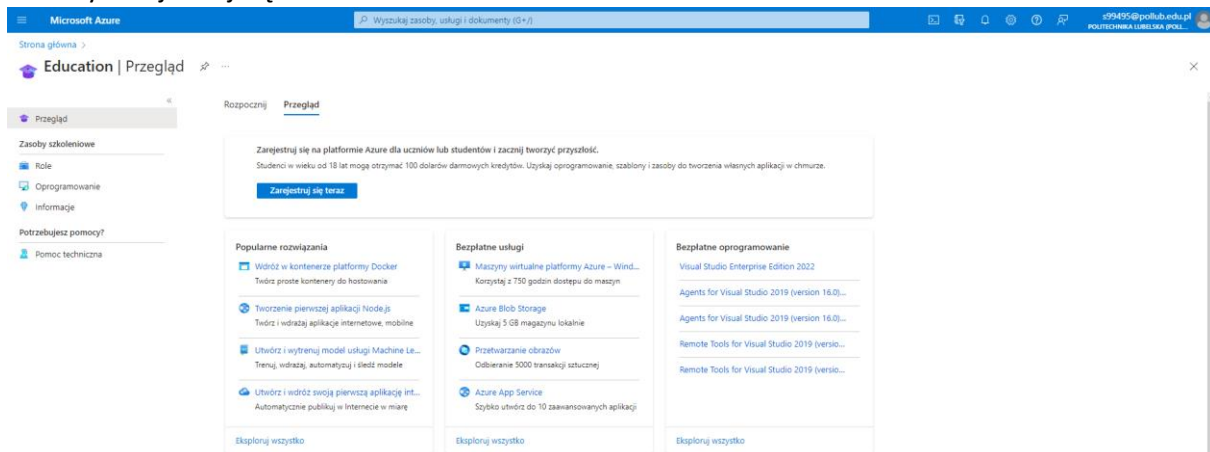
Microsoft Azure

Wyszukaj zasoby, usługi i dokumenty (G+/)

s99495@pollub.edu.pl
POLITECHNIKA LUBELSKA (POLL...

Strona główna >

Education | Przegląd

Przegląd

Zasoby szkoleniowe

Role

Oprogramowanie

Informacje

Potrzebujesz pomocy?

Pomoc techniczna

Rozpocznij

Przegląd

Zarejestruj się na platformie Azure dla uczniów lub studentów i zacznij tworzyć przyszłość.

Studenci w wieku od 18 lat mogą otrzymać 100 dolarów darmowych kredytów. Uzyskaj oprogramowanie, szablony i zasoby do tworzenia własnych aplikacji w chmurze.

Zarejestruj się teraz

Popularne rozwiązania

Wdróż w kontenerze platformy Docker
Twórz proste kontenery do hostowania

Tworzenie pierwszej aplikacji Node.js
Twórz i wdrażaj aplikacje internetowe, mobilne

Utwórz i wytrenuj model usługi Machine Le...
Trenuj, wdrażaj, automatyzuj i śledź modele

Utwórz i wdróż swoją pierwszą aplikację int...
Automatycznie publikuj w Internecie w miarę

Eksploruj wszystko

Bezpłatne usługi

Maszyny wirtualne platformy Azure – Wind...
Korzystaj z 750 godzin dostępu do maszyn

Azure Blob Storage
Uzyskaj 5 GB magazynu lokalnie

Przetwarzanie obrazów
Odbieranie 5000 transakcji sztucznej

Azure App Service
Szybko utwórz do 10 zaawansowanych aplikacji

Eksploruj wszystko

Bezpłatne oprogramowanie

Visual Studio Enterprise Edition 2022

Agents for Visual Studio 2019 (version 16.0)...

Agents for Visual Studio 2019 (version 16.0)...

Remote Tools for Visual Studio 2019 (versio...

Remote Tools for Visual Studio 2019 (versio...

Eksploruj wszystko